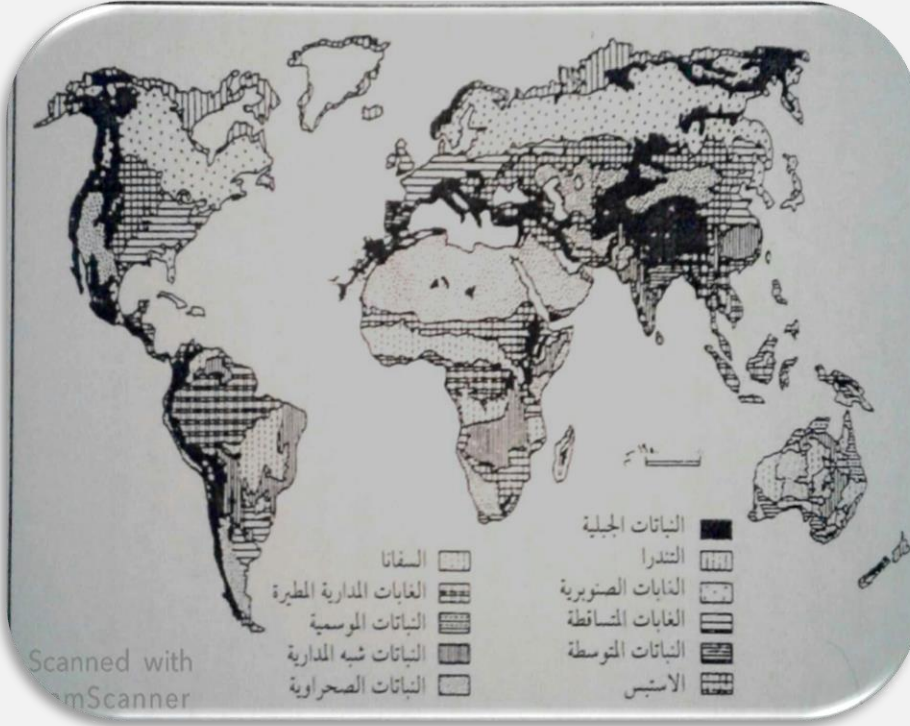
١٩٠ —

النباتات الجبلية
التندرا
الغابات الصنوبرية
الغابات المتساقطة
النباتات المتوسطة
الاستبس

السفانا
الغابات المدارية المطيرة
النباتات الموسمية
النباتات شبه المدارية
النباتات الصحراوية

Scanned with
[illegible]mScanner